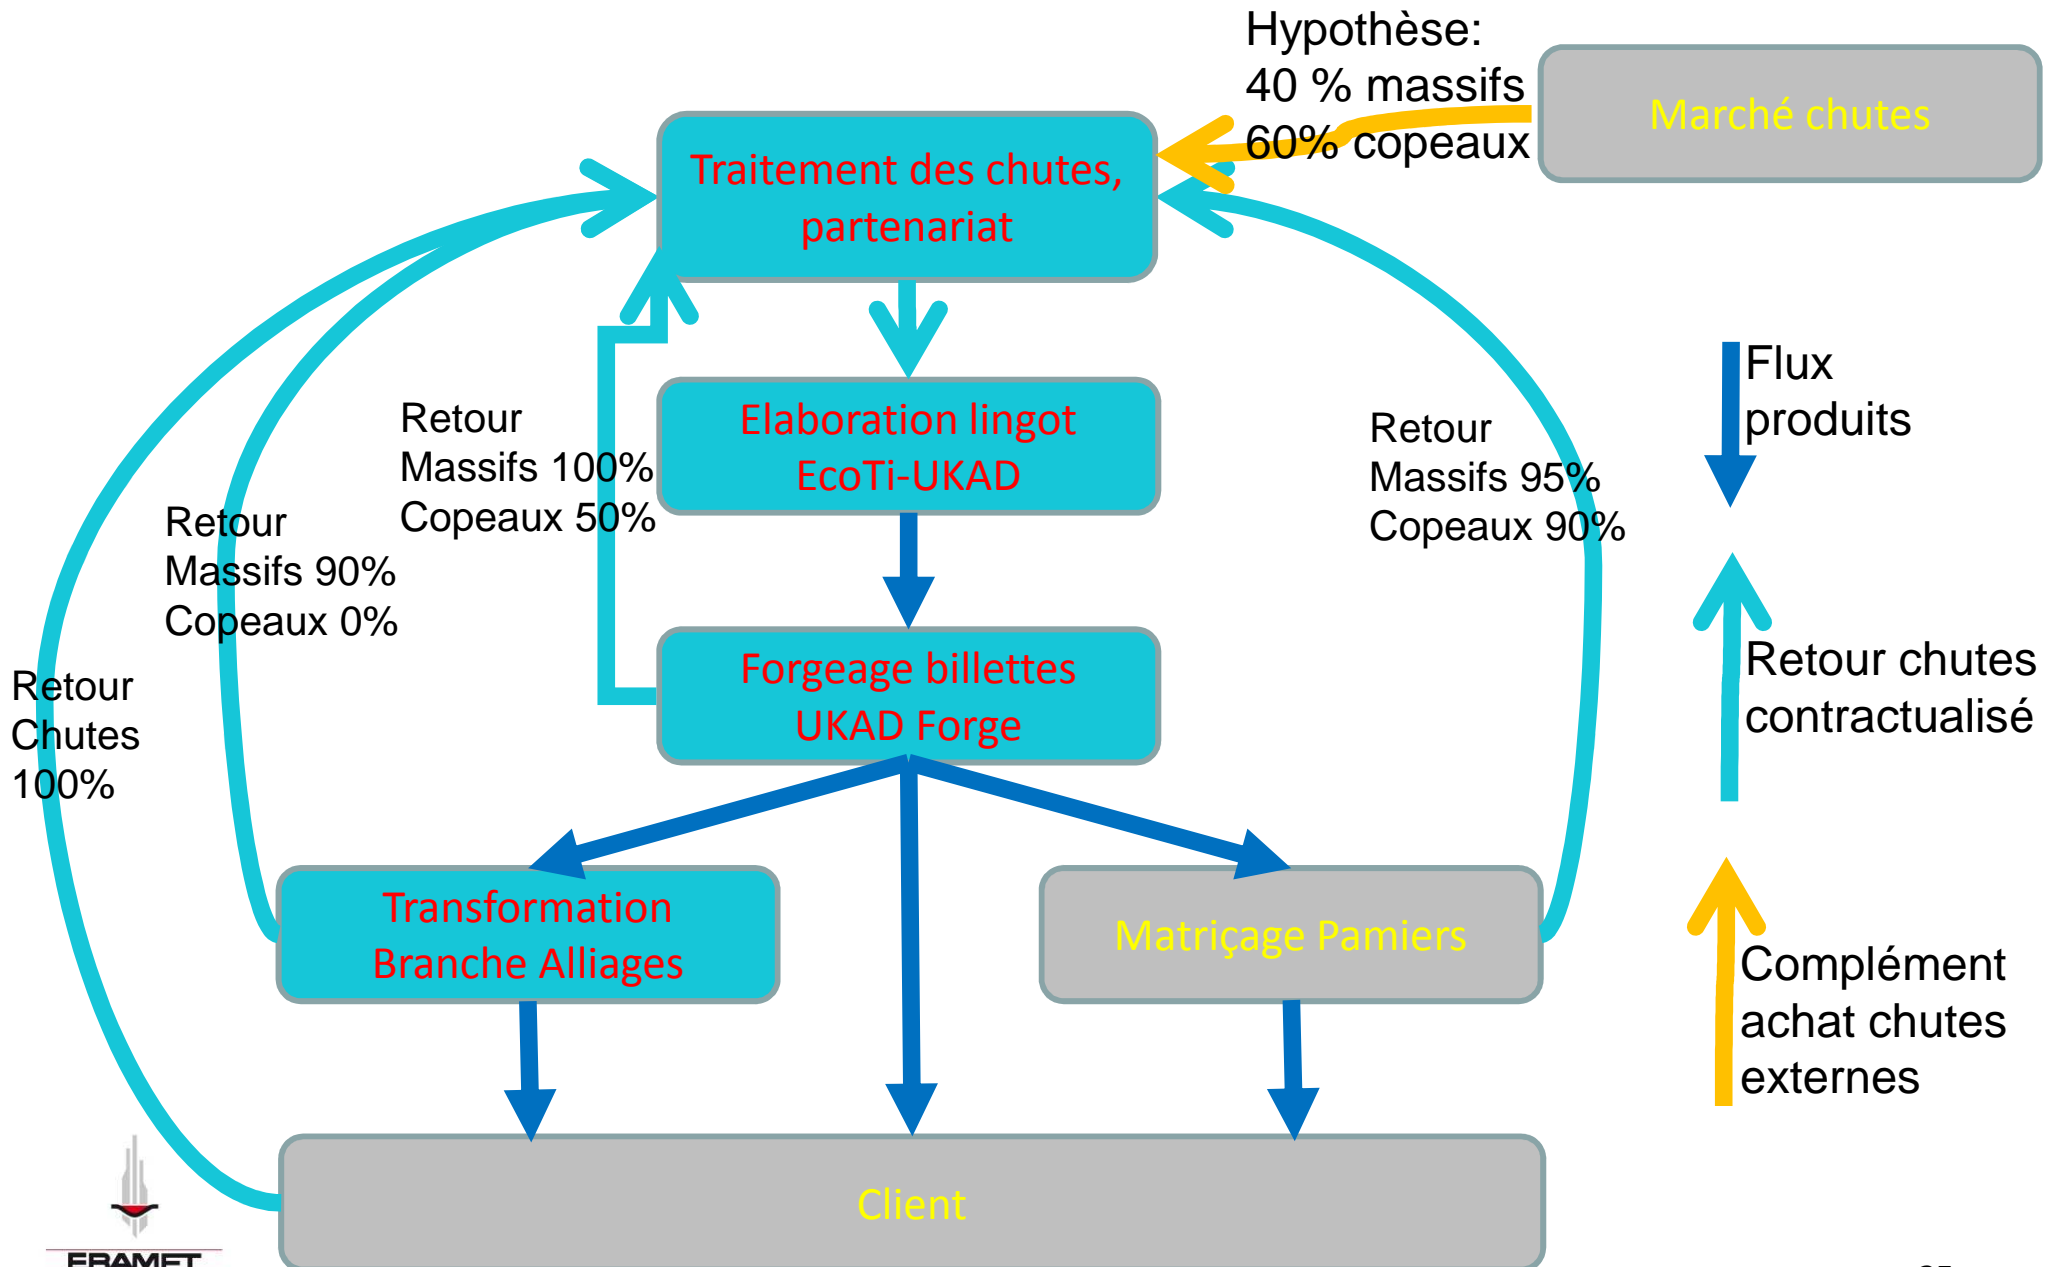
Hypothèse:
40 % massifs
60% copeaux

Marché chutes

Traitement des chutes, partenariat

Elaboration lingot EcoTi-UKAD

Forgeage billettes UKAD Forge

Transformation Branche Alliages

Matriçage Pamiers

Client

Retour
Massifs 100%
Copeaux 50%

Retour
Massifs 90%
Copeaux 0%

Retour
Chutes
100%

Retour
Massifs 95%
Copeaux 90%

Flux produits

Retour chutes contractualisé

Complément achat chutes externes

ERAMET